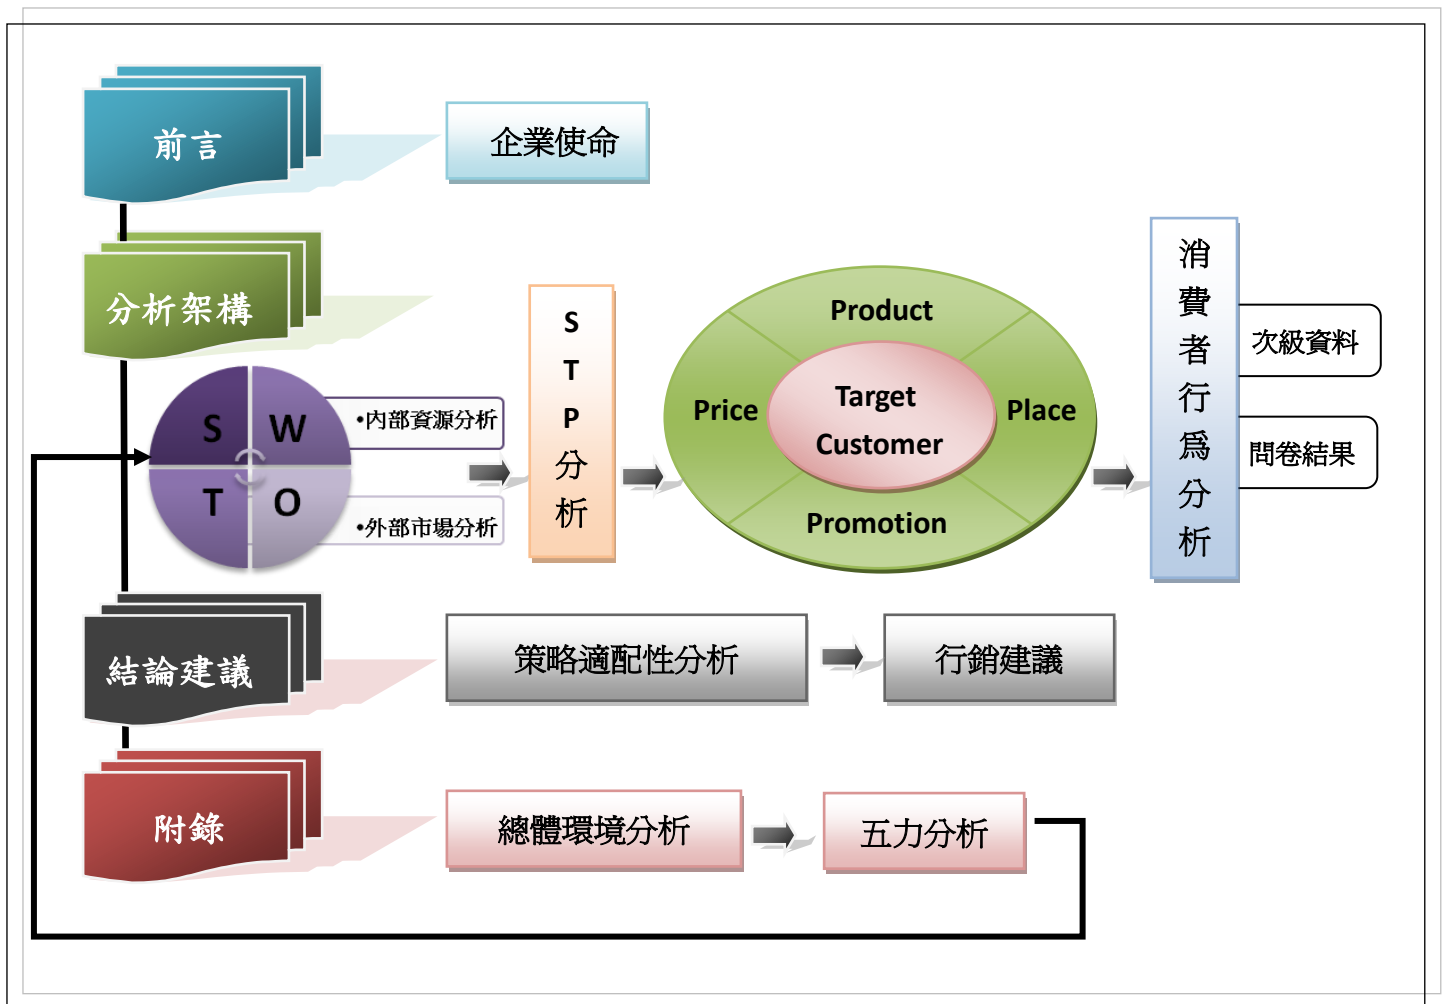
前言

企業使命

分析架構

S W T O

•內部資源分析

•外部市場分析

S T P 分析

Product

Price

Target Customer

Place

Promotion

消費者行爲分析

次級資料

問卷結果

結論建議

策略適配性分析

行銷建議

附錄

總體環境分析

五力分析